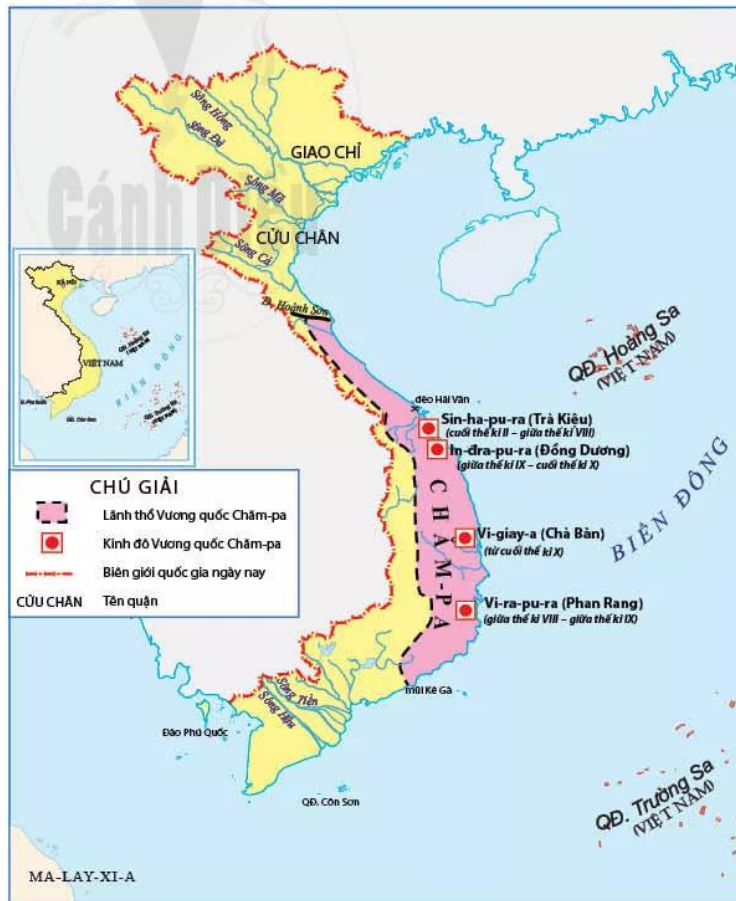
Cánh Diều

Sông Hồng
Sông Đà
GIAO CHỈ
Sông Mã
CỬU CHÂN
Sông Cả
Đ. Hoành Sơn

HÀ NỘI
VIỆT NAM
BIỂN ĐÔNG

QĐ. Hoàng Sa
(VIỆT NAM)

đèo Hải Vân
Sin-ha-pu-ra (Trà Kiệu)
(cuối thế kỉ II – giữa thế kỉ VIII)
In-đra-pu-ra (Đồng Dương)
(giữa thế kỉ IX – cuối thế kỉ X)

CHĂM-PA

BIỂN ĐÔNG

Vi-giay-a (Chà Bàn)
(từ cuối thế kỉ X)

Vi-ra-pu-ra (Phan Rang)
(giữa thế kỉ VIII – giữa thế kỉ IX)

CHÚ GIẢI
Lãnh thổ Vương quốc Chăm-pa
Kinh đô Vương quốc Chăm-pa
Biên giới quốc gia ngày nay
CỬU CHÂN Tên quận

mũi Kê Gà
Sông Tiền
Sông Hậu
Đảo Phú Quốc
QĐ. Côn Sơn

QĐ. Trường Sa
(VIỆT NAM)

MA-LAY-XI-A